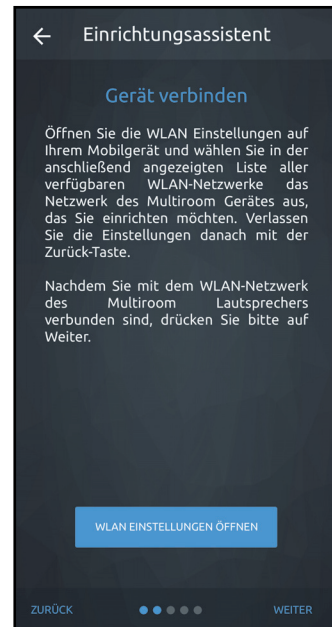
Einrichtungsassistent

Gerät verbinden

Öffnen Sie die WLAN Einstellungen auf Ihrem Mobilgerät und wählen Sie in der anschließend angezeigten Liste aller verfügbaren WLAN-Netzwerke das Netzwerk des Multiroom Gerätes aus, das Sie einrichten möchten. Verlassen Sie die Einstellungen danach mit der Zurück-Taste.

Nachdem Sie mit dem WLAN-Netzwerk des Multiroom Lautsprechers verbunden sind, drücken Sie bitte auf Weiter.

WLAN EINSTELLUNGEN ÖFFNEN

ZURÜCK

WEITER